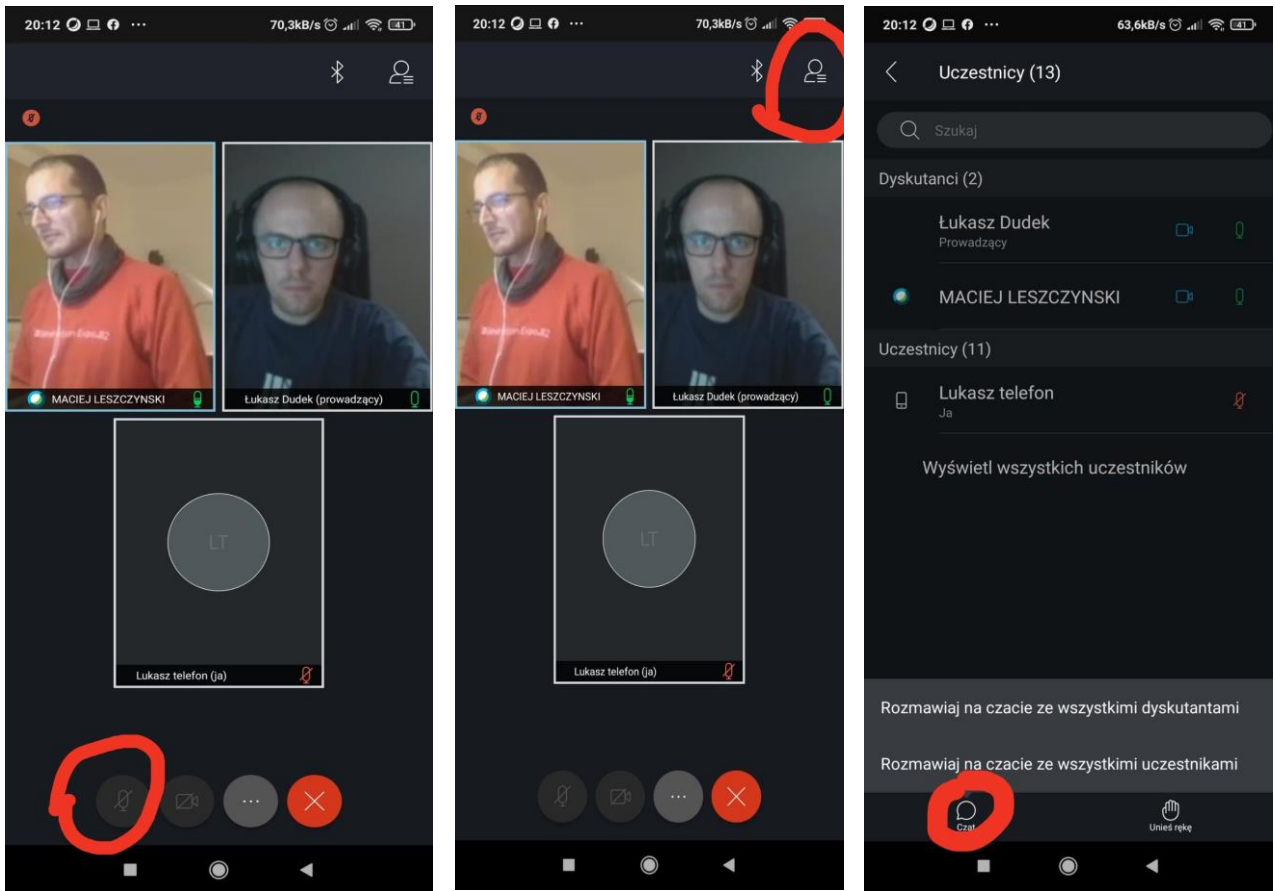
20:12 ··· 70,3kB/s 41

MACIEJ LESZCZYNSKI

Łukasz Dudek (prowadzący)

LT

Lukasz telefon (ja)

···

20:12 ··· 70,3kB/s

MACIEJ LESZCZYNSKI

Łukasz Dudek (prowadzący)

LT

Lukasz telefon (ja)

···

20:12 ··· 63,6kB/s 41

Uczestnicy (13)

Szukaj

Dyskutanci (2)

Łukasz Dudek
Prowadzący

MACIEJ LESZCZYNSKI

Uczestnicy (11)

Lukasz telefon
Ja

Wyświetl wszystkich uczestników

Rozmawiaj na czacie ze wszystkimi dyskutantami

Rozmawiaj na czacie ze wszystkimi uczestnikami

Czat

Unieś rękę